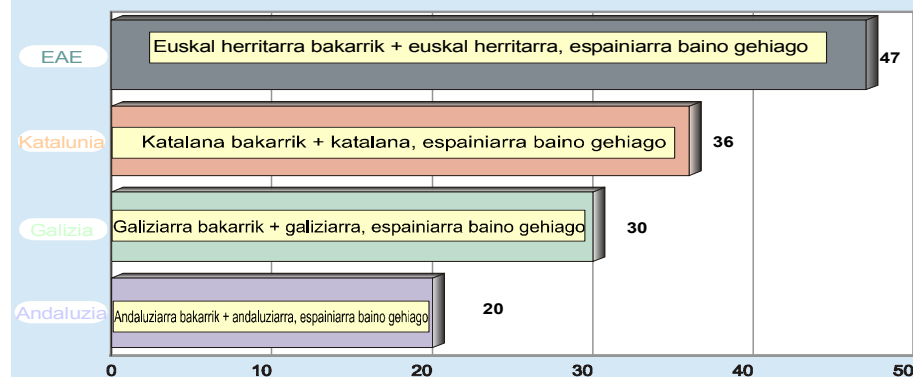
EAE
Euskal herritarra bakarrik + euskal herritarra, espainiarra baino gehiago
47

Katalunia
Katalana bakarrik + katalana, espainiarra baino gehiago
36

Galizia
Galiziarra bakarrik + galiziarra, espainiarra baino gehiago
30

Andaluzia
Andaluziarra bakarrik + andaluziarra, espainiarra baino gehiago
20

0 10 20 30 40 50